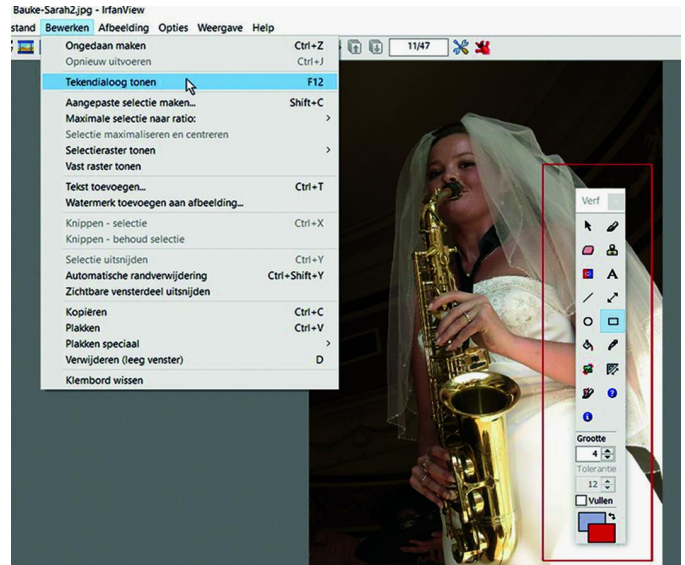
Bauke-Sarah2.jpg - IrfanView

stand Bewerken Afbeelding Opties Weergave Help

11/47

Ongedaan maken Ctrl+Z
Opnieuw uitvoeren Ctrl+J
Tekendialoog tonen F12
Aangepaste selectie maken... Shift+C
Maximale selectie naar ratio: >
Selectie maximaliseren en centreren
Selectieraster tonen >
Vast raster tonen
Tekst toevoegen... Ctrl+T
Watermerk toevoegen aan afbeelding...
Knippen - selectie Ctrl+X
Knippen - behoud selectie
Selectie uitsnijden Ctrl+Y
Automatische randverwijdering Ctrl+Shift+Y
Zichtbare vensterdeel uitsnijden
Kopiëren Ctrl+C
Plakken Ctrl+V
Plakken speciaal >
Verwijderen (leeg venster) D
Klembord wissen

Verf

Grootte
4
Tolerantie
12
Vullen